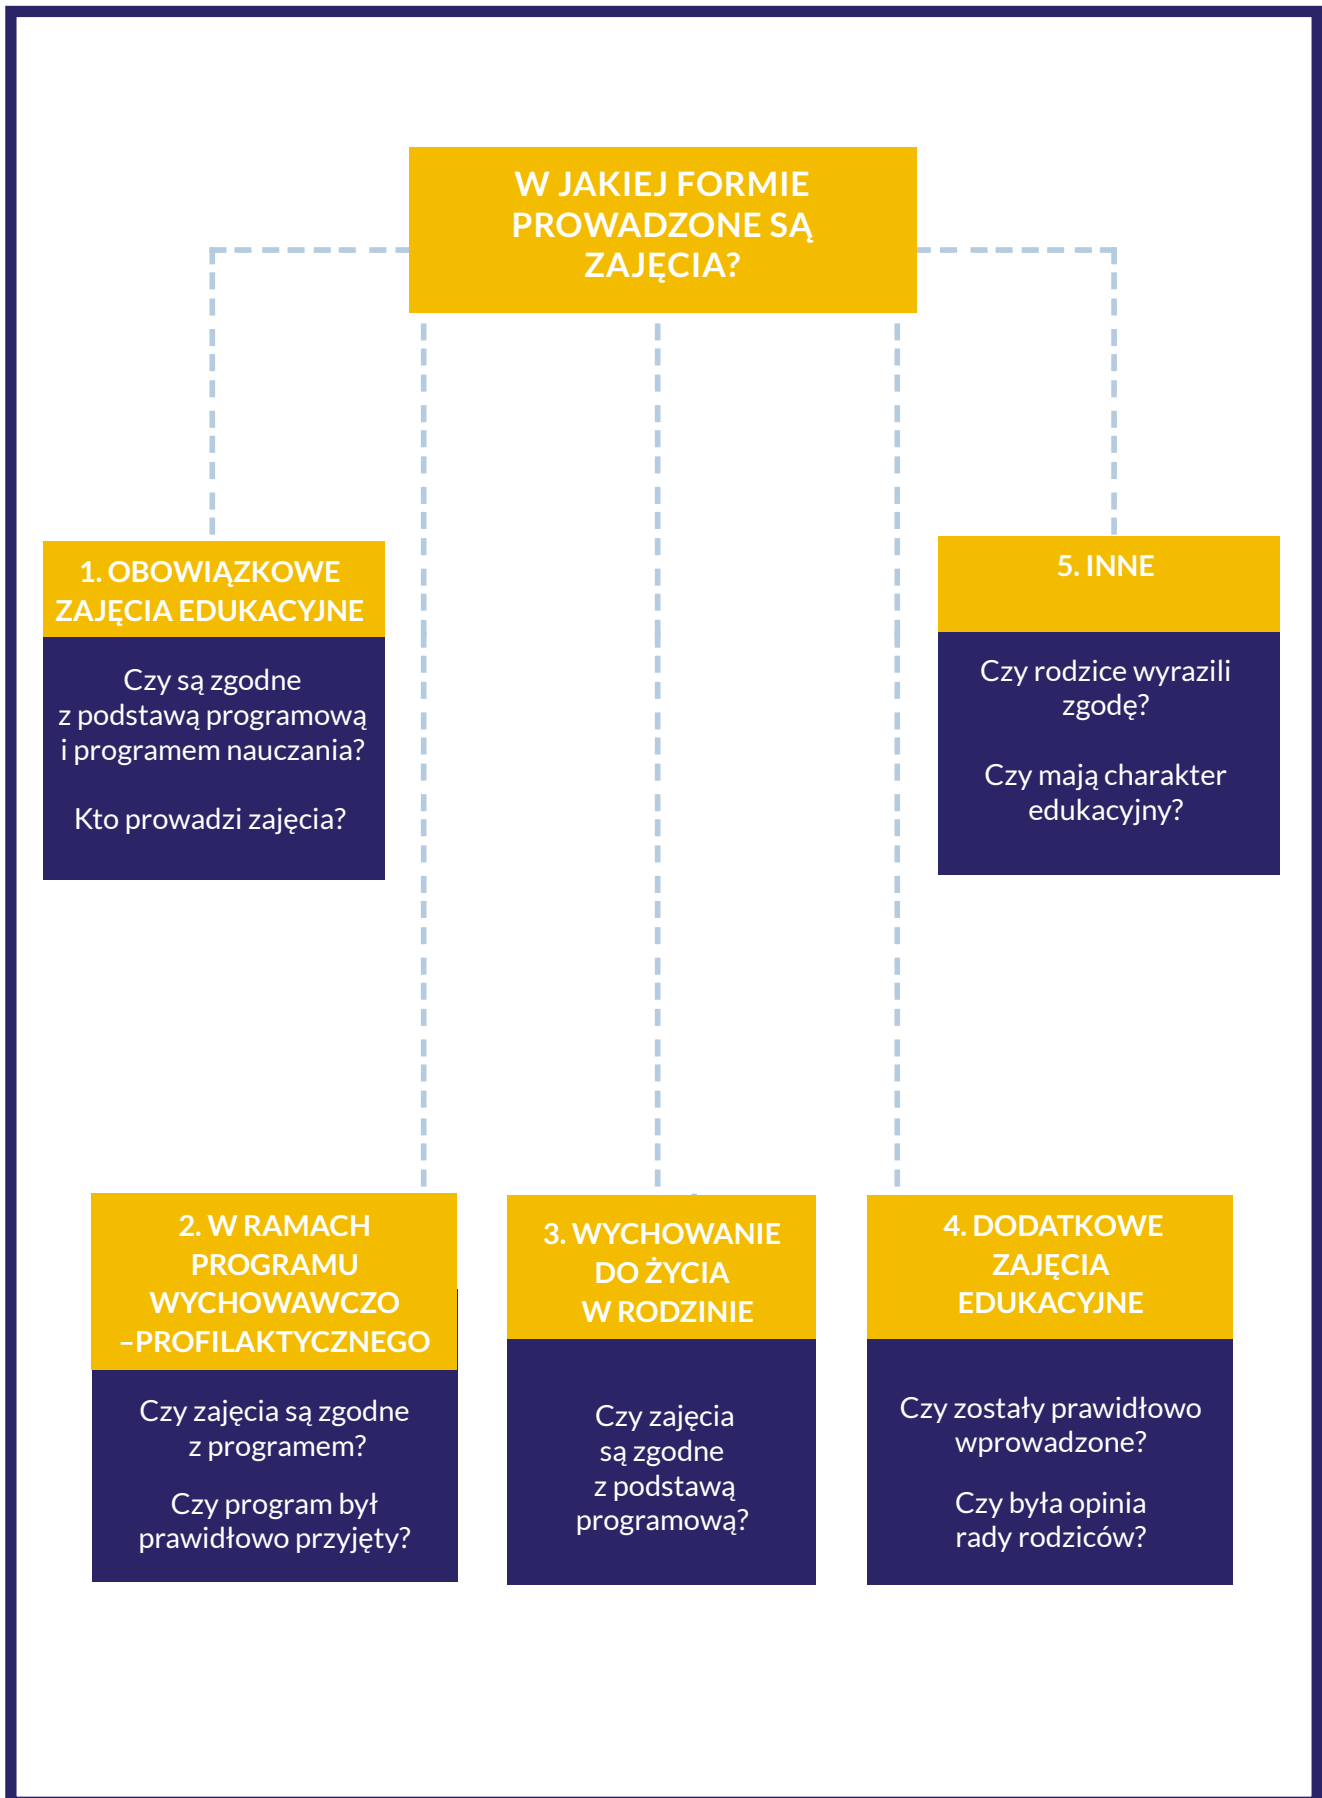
W JAKIEJ FORMIE PROWADZONE SĄ ZAJĘCIA?

1. OBOWIĄZKOWE ZAJĘCIA EDUKACYJNE

Czy są zgodne z podstawą programową i programem nauczania?

Kto prowadzi zajęcia?

5. INNE

Czy rodzice wyrazili zgodę?

Czy mają charakter edukacyjny?

2. W RAMACH PROGRAMU WYCHOWAWCZO –PROFILAKTYCZNEGO

Czy zajęcia są zgodne z programem?

Czy program był prawidłowo przyjęty?

3. WYCHOWANIE DO ŻYCIA W RODZINIE

Czy zajęcia są zgodne z podstawą programową?

4. DODATKOWE ZAJĘCIA EDUKACYJNE

Czy zostały prawidłowo wprowadzone?

Czy była opinia rady rodziców?